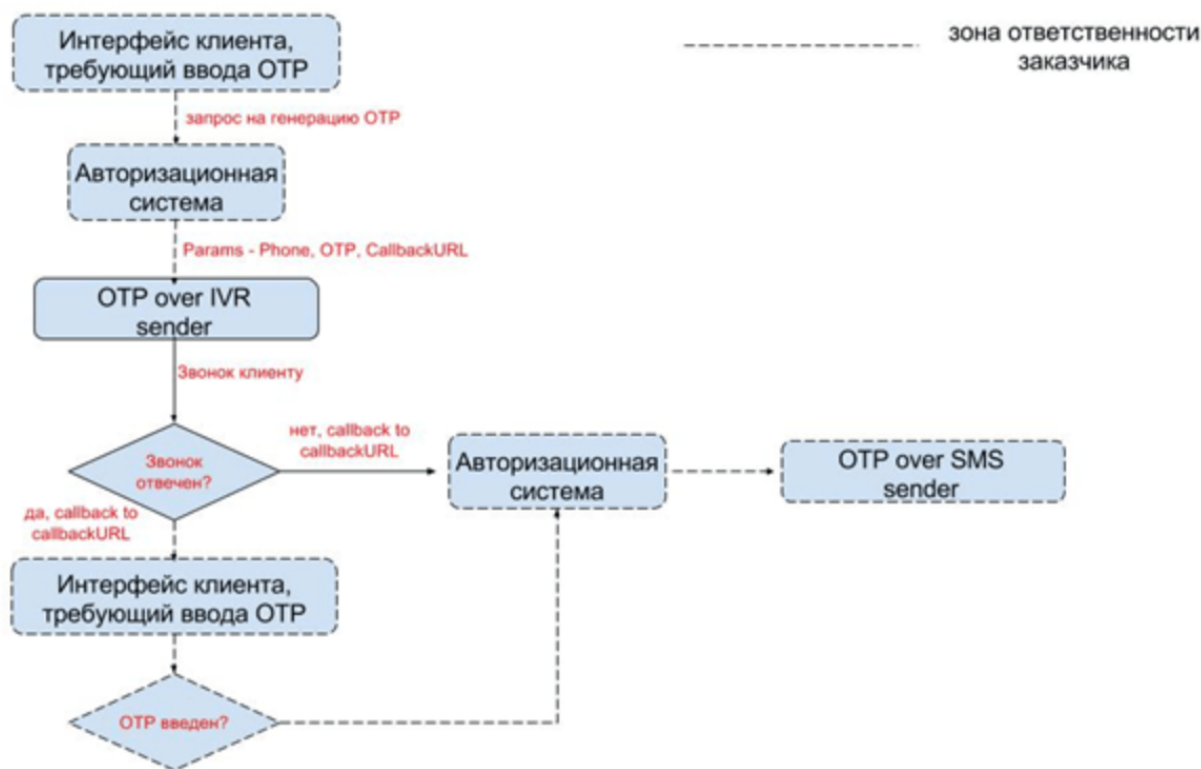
Интерфейс клиента, требующий ввода OTP

зона ответственности заказчика

запрос на генерацию OTP

Авторизационная система

Params - Phone, OTP, CallbackURL

OTP over IVR sender

Звонок клиенту

Звонок отвечен?

нет, callback to callbackURL

Авторизационная система

OTP over SMS sender

да, callback to callbackURL

Интерфейс клиента, требующий ввода OTP

OTP введен?